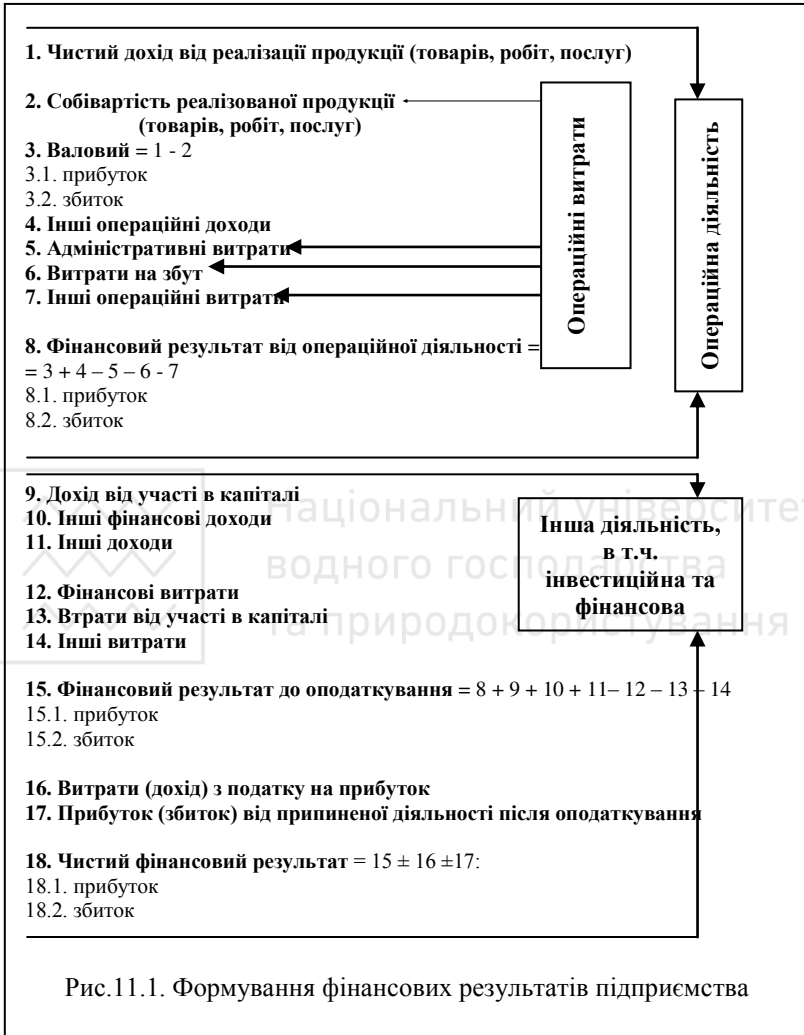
**1. Чистий дохід від реалізації продукції (товарів, робіт, послуг)**

**2. Собівартість реалізованої продукції (товарів, робіт, послуг)**

**3. Валовий** = 1 - 2
3.1. прибуток
3.2. збиток

**4. Інші операційні доходи**
**5. Адміністративні витрати**
**6. Витрати на збут**
**7. Інші операційні витрати**

**8. Фінансовий результат від операційної діяльності** =
= 3 + 4 – 5 – 6 - 7
8.1. прибуток
8.2. збиток

**Операційні витрати**

**Операційна діяльність**

**9. Дохід від участі в капіталі**
**10. Інші фінансові доходи**
**11. Інші доходи**

**12. Фінансові витрати**
**13. Втрати від участі в капіталі**
**14. Інші витрати**

**Інша діяльність, в т.ч. інвестиційна та фінансова**

**15. Фінансовий результат до оподаткування** = 8 + 9 + 10 + 11– 12 – 13 – 14
15.1. прибуток
15.2. збиток

**16. Витрати (дохід) з податку на прибуток**
**17. Прибуток (збиток) від припиненої діяльності після оподаткування**

**18. Чистий фінансовий результат** = 15 ± 16 ±17:
18.1. прибуток
18.2. збиток

Національний університет водного господарства та природокористування

Рис.11.1. Формування фінансових результатів підприємства